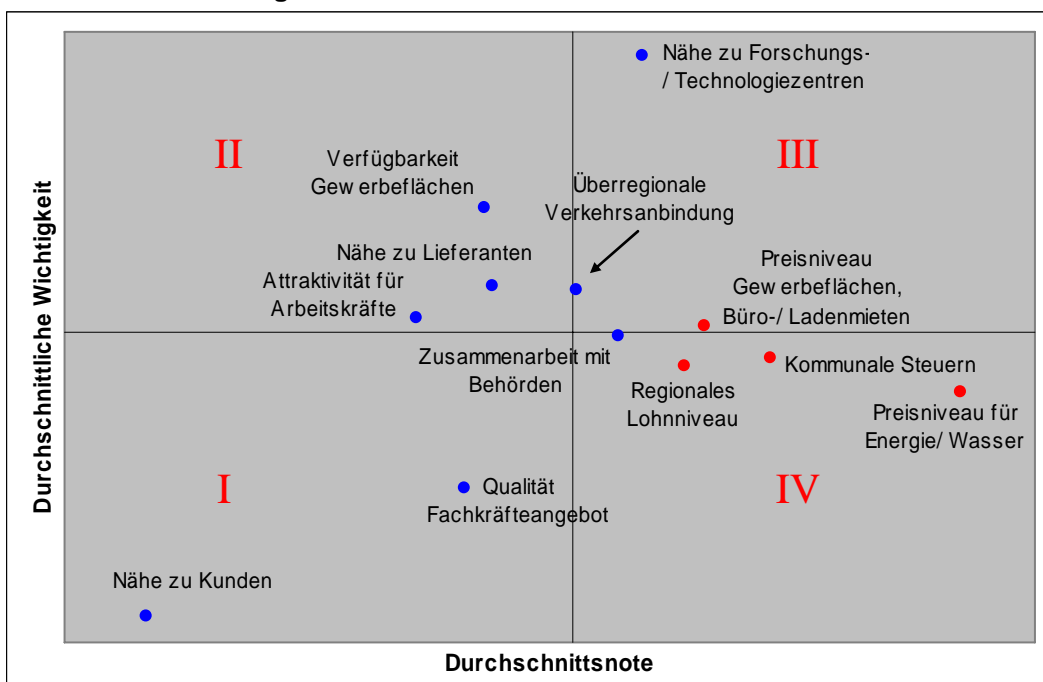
Nähe zu Forschungs- / Technologiezentren

II

III

Verfügbarkeit Gew erbeflächen

Überregionale Verkehrsanbindung

Nähe zu Lieferanten

Preisniveau Gew erbeflächen, Büro-/ Ladenmieten

Attraktivität für Arbeitskräfte

Zusammenarbeit mit Behörden

Kommunale Steuern

Regionales Lohnniveau

Preisniveau für Energie/ Wasser

I

Qualität Fachkräfteangebot

IV

Nähe zu Kunden

Durchschnittliche Wichtigkeit

Durchschnittsnote